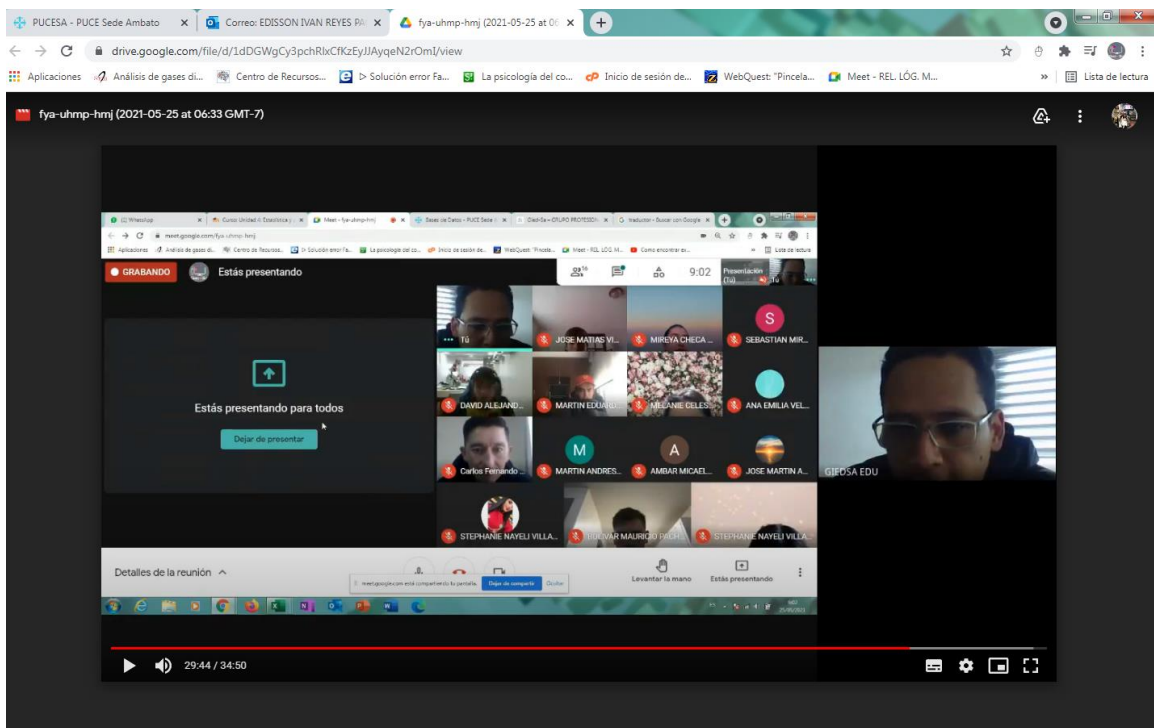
PUCESA - PUCE Sede Ambato
Correo: EDISSON IVAN REYES PA
fya-uhmp-hmj (2021-05-25 at 06
drive.google.com/file/d/1dDGWgCy3pchRlxCfKzEyJJAyqeN2rOmI/view
Aplicaciones
Análisis de gases di...
Centro de Recursos...
▷ Solución error Fa...
La psicología del co...
Inicio de sesión de...
WebQuest: "Pincela...
Meet - REL. LÓG. M...
Lista de lectura

fya-uhmp-hmj (2021-05-25 at 06:33 GMT-7)

GRABANDO
Estás presentando
9:02
Presentación (Tú)
Estás presentando para todos
Dejar de presentar
Tú
JOSE MATIAS VI...
MIREYA CHECA ...
S
SEBASTIAN MIR...
DAVID ALEJAND...
MARTIN EDUARD...
MELANIE CELES...
ANA EMILIA VEL...
Carlos Fernando ...
M
MARTIN ANDRES...
A
AMBAR MICAEL...
JOSE MARTIN A...
STEPHANIE NAYELI VILLA...
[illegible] MAURICIO PALA...
STEPHANIE NAYELI VILLA...
GIEDSA EDU
Detalles de la reunión
meet.google.com está compartiendo tu pantalla.
Dejar de compartir
Ocultar
Levantar la mano
Estás presentando
29:44 / 34:50